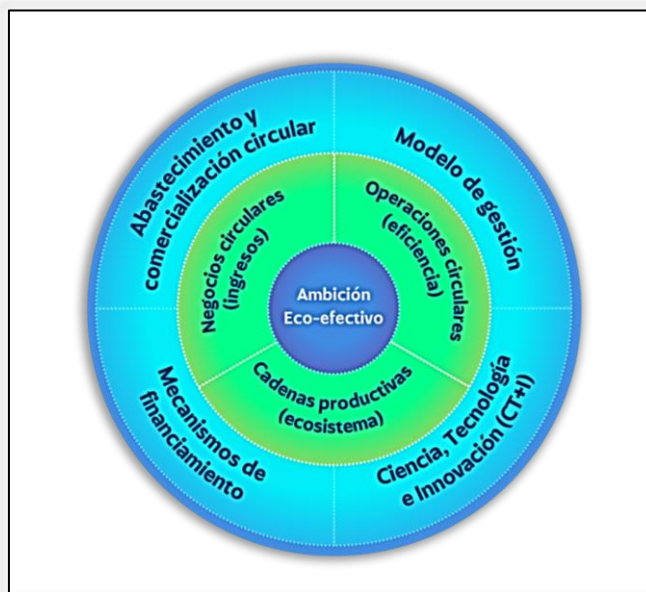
Abastecimiento y comercialización circular

Modelo de gestión

Mecanismos de financiamiento

Ciencia, Tecnología e Innovación (CT+I)

Negocios circulares (ingresos)

Operaciones circulares (eficiencia)

Cadenas productivas (ecosistema)

Ambición Eco-efectivo